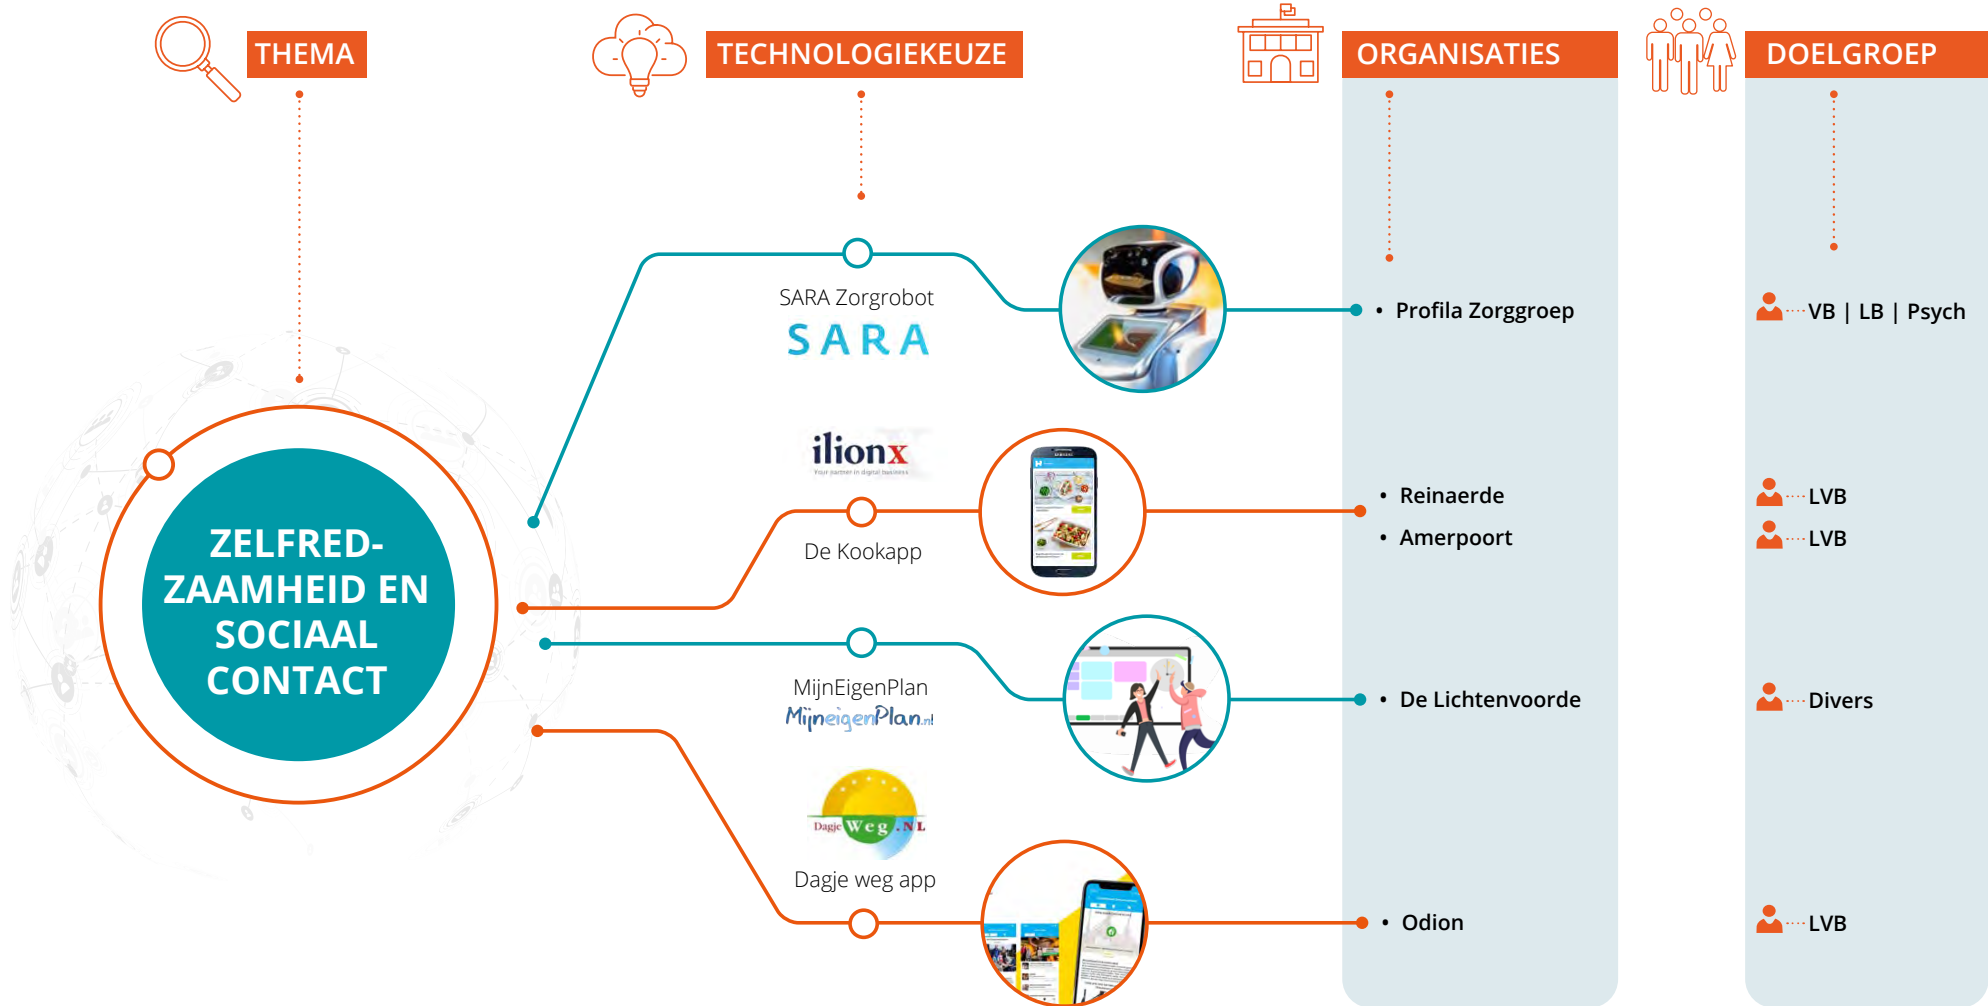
THEMA

TECHNOLOGIEKEUZE

ORGANISATIES

DOELGROEP

ZELFRED-ZAAMHEID EN SOCIAAL CONTACT

SARA Zorgrobot
SARA

ilionx
Your partner in digital business

De Kookapp

MijnEigenPlan
MijneigenPlan.nl

DagjeWeg.NL

Dagje weg app

• Profila Zorggroep

• Reinaerde
• Amerpoort

• De Lichtenvoorde

• Odion

VB | LB | Psych

LVB

LVB

Divers

LVB